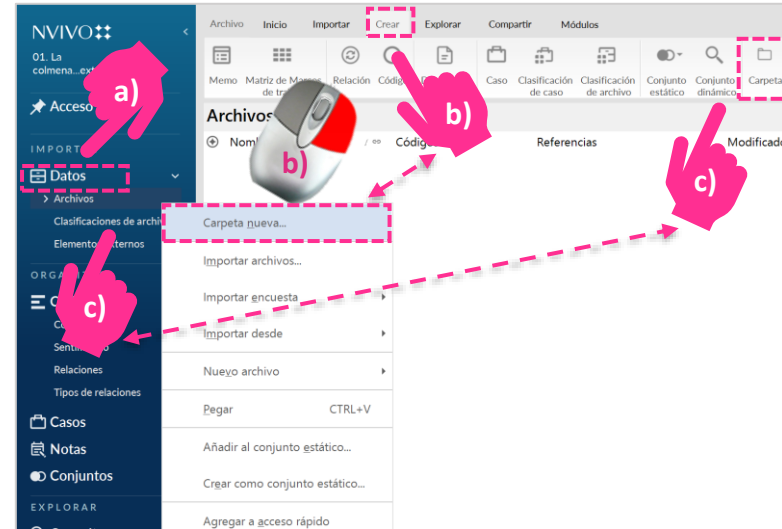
NVIVO

01. La colmena...ext

a)

Acceso

IMPORT

Datos

Archivos

Clasificaciones de archi

Elementos externos

ORGA

c)

Co

Senti

Relaciones

Tipos de relaciones

Casos

Notas

Conjuntos

EXPLORAR

Archivo | Inicio | Importar | Crear | Explorar | Compartir | Módulos

Memo | Matriz de Marcos de tr | Relación | Código | Caso | Clasificación de caso | Clasificación de archivo | Conjunto estático | Conjunto dinámico | Carpeta

b)

Archivos

Nombre | Códigos | Referencias | Modificado

b)

c)

Carpeta nueva...

Importar archivos...

Importar encuesta

Importar desde

Nuevo archivo

Pegar CTRL+V

Añadir al conjunto estático...

Crear como conjunto estático...

Agregar a acceso rápido